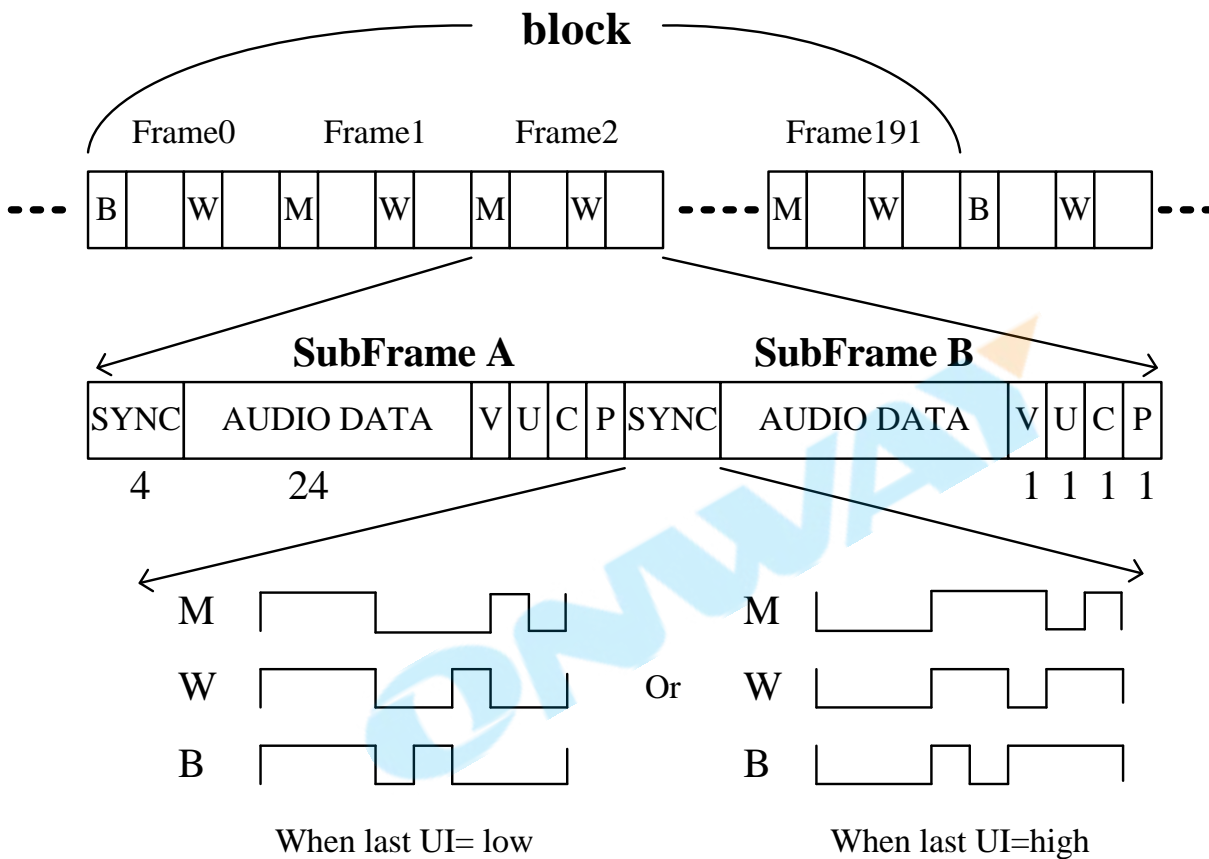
block

Frame0 Frame1 Frame2 Frame191

B W M W M W M W B W

SubFrame A SubFrame B

| SYNC | AUDIO DATA | V | U | C | P | SYNC | AUDIO DATA | V | U | C | P |
|---|---|---|---|---|---|---|---|---|---|---|---|
| 4 | 24 | | | | | | | 1 | 1 | 1 | 1 |

M
W
B

Or

M
W
B

When last UI= low

When last UI=high

OMWAI